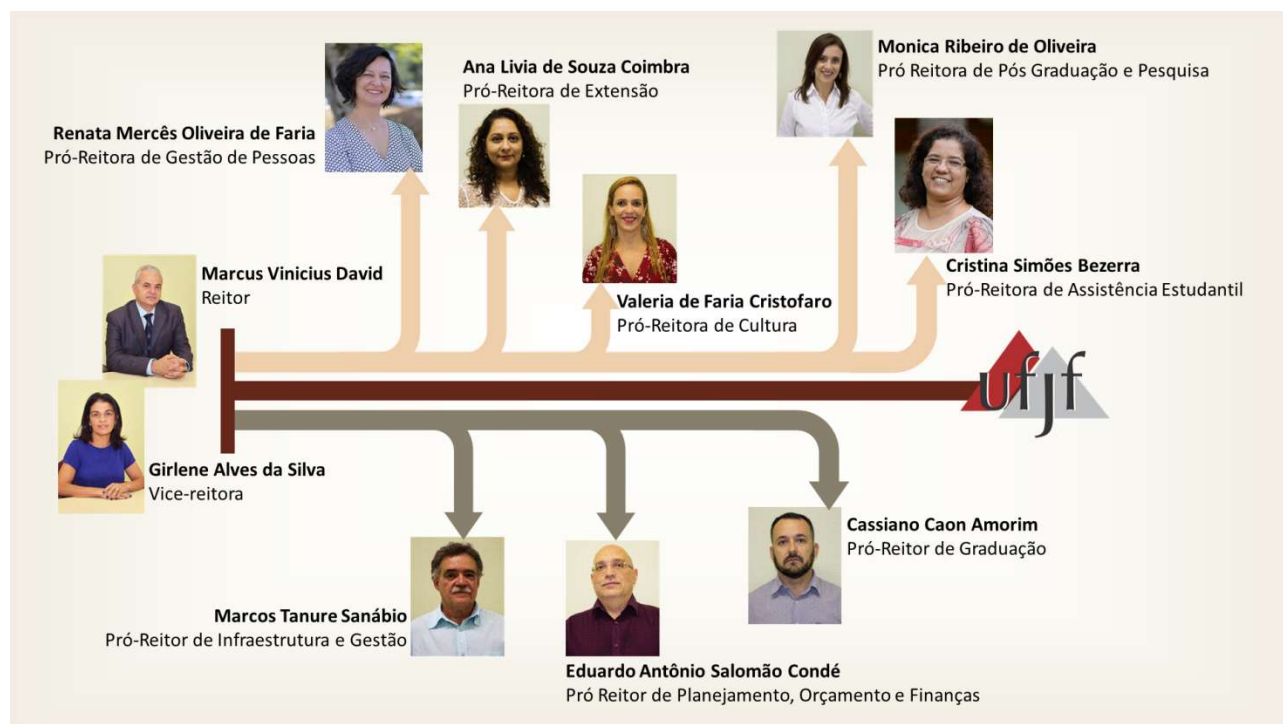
Monica Ribeiro de Oliveira
Pró Reitora de Pós Graduação e Pesquisa

Ana Livia de Souza Coimbra
Pró-Reitora de Extensão

Renata Mercês Oliveira de Faria
Pró-Reitora de Gestão de Pessoas

Marcus Vinicius David
Reitor

Valeria de Faria Cristofaro
Pró-Reitora de Cultura

Cristina Simões Bezerra
Pró-Reitora de Assistência Estudantil

ufjf

Girlene Alves da Silva
Vice-reitora

Cassiano Caon Amorim
Pró-Reitor de Graduação

Marcos Tanure Sanábio
Pró-Reitor de Infraestrutura e Gestão

Eduardo Antônio Salomão Condé
Pró Reitor de Planejamento, Orçamento e Finanças